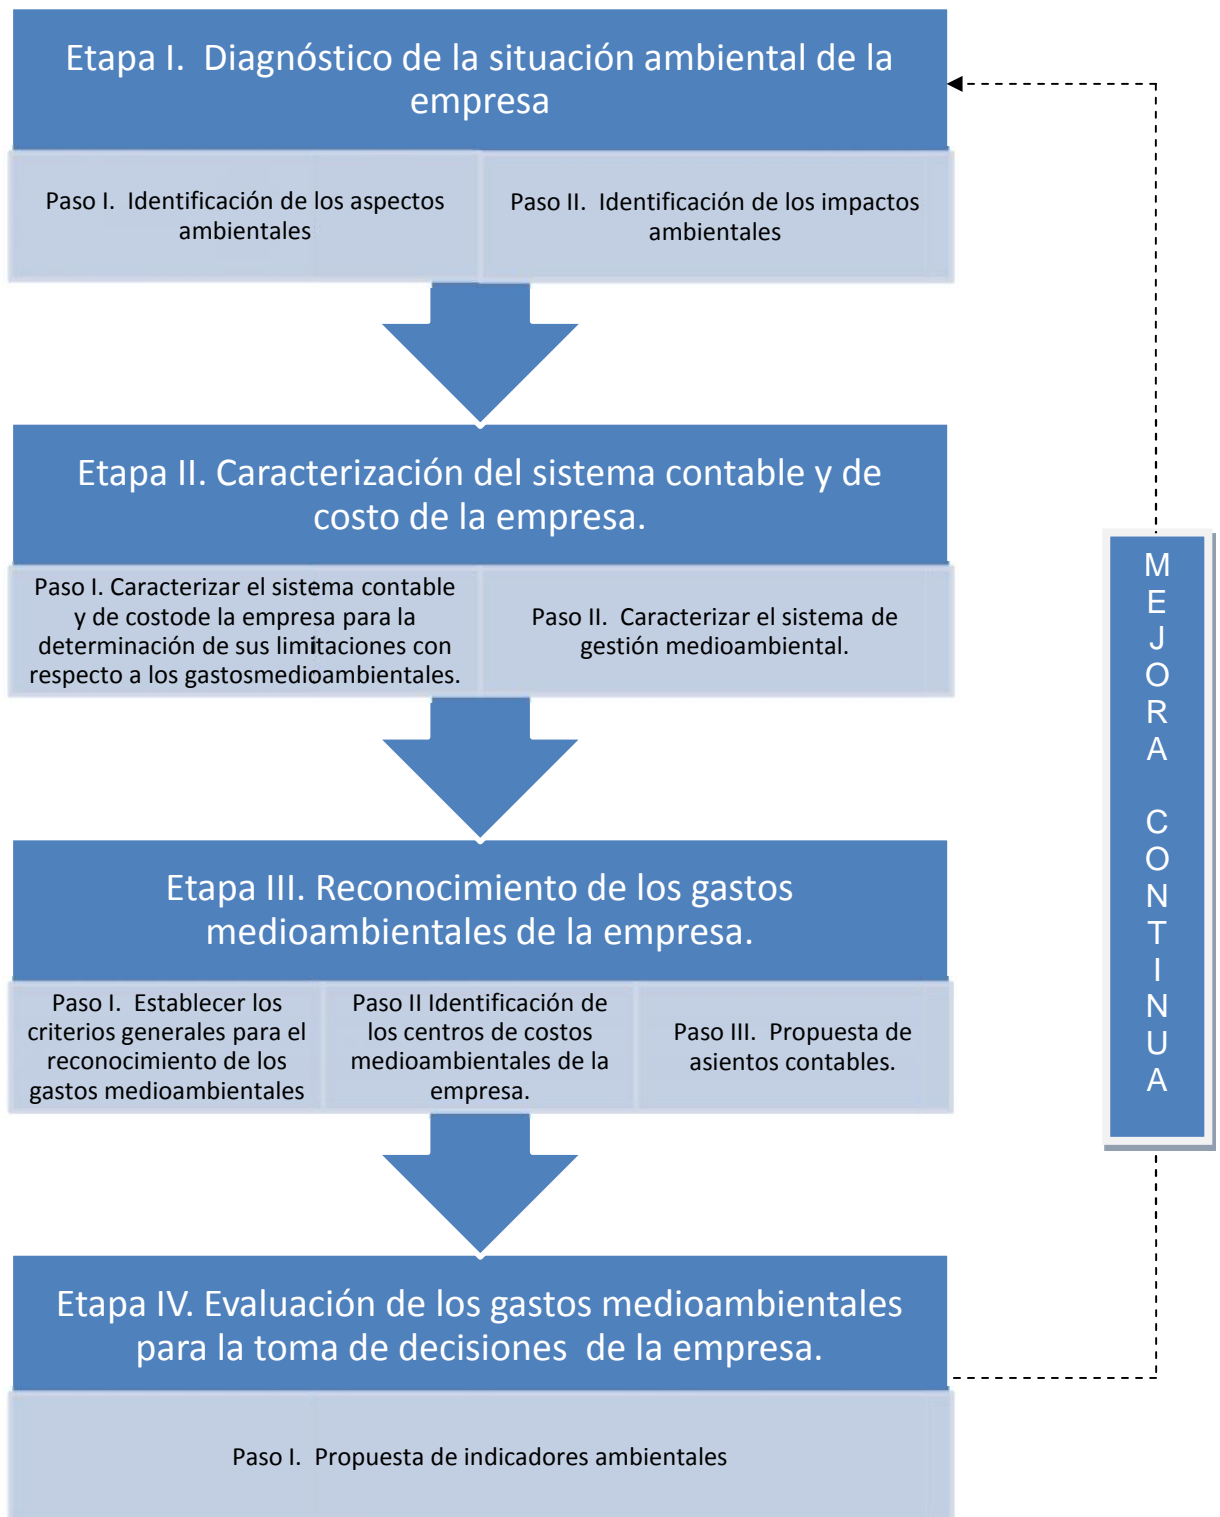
Etapa I. Diagnóstico de la situación ambiental de la empresa

Paso I. Identificación de los aspectos ambientales

Paso II. Identificación de los impactos ambientales

Etapa II. Caracterización del sistema contable y de costo de la empresa.

Paso I. Caracterizar el sistema contable y de costode la empresa para la determinación de sus limitaciones con respecto a los gastosmedioambientales.

Paso II. Caracterizar el sistema de gestión medioambiental.

Etapa III. Reconocimiento de los gastos medioambientales de la empresa.

Paso I. Establecer los criterios generales para el reconocimiento de los gastos medioambientales

Paso II Identificación de los centros de costos medioambientales de la empresa.

Paso III. Propuesta de asientos contables.

Etapa IV. Evaluación de los gastos medioambientales para la toma de decisiones de la empresa.

Paso I. Propuesta de indicadores ambientales

MEJORA CONTINUA